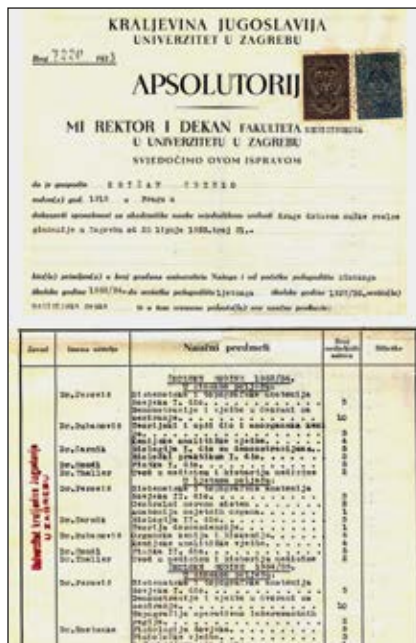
KRALJEVINA JUGOSLAVIJA
UNIVERZITET U ZAGREBU

Broj 7220 193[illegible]

APSOLUTORIJ

MI REKTOR I DEKAN FAKULTETA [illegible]
U UNIVERZITETU U ZAGREBU
SVJEDOČIMO OVIM ISPRAVOM

da je gospodin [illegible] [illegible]

rođen(a) god. 1913 u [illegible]

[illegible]

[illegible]

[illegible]

| Zavod | Imena učitelja | Naslovi predmeta | Broj nedjeljnih satova | Bilješke |
|---|---|---|---|---|
| | | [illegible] | | |
| | Dr.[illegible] | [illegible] | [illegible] | |
| | Dr.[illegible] | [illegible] | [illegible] | |
| | Dr.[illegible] | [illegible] | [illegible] | |
| | Dr.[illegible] | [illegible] | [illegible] | |
| | Dr.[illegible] | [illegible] | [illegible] | |
| | Dr.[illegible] | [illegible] | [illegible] | |
| | Dr.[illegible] | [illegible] | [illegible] | |

Univerzitet kraljevine Jugoslavije U ZAGREBU